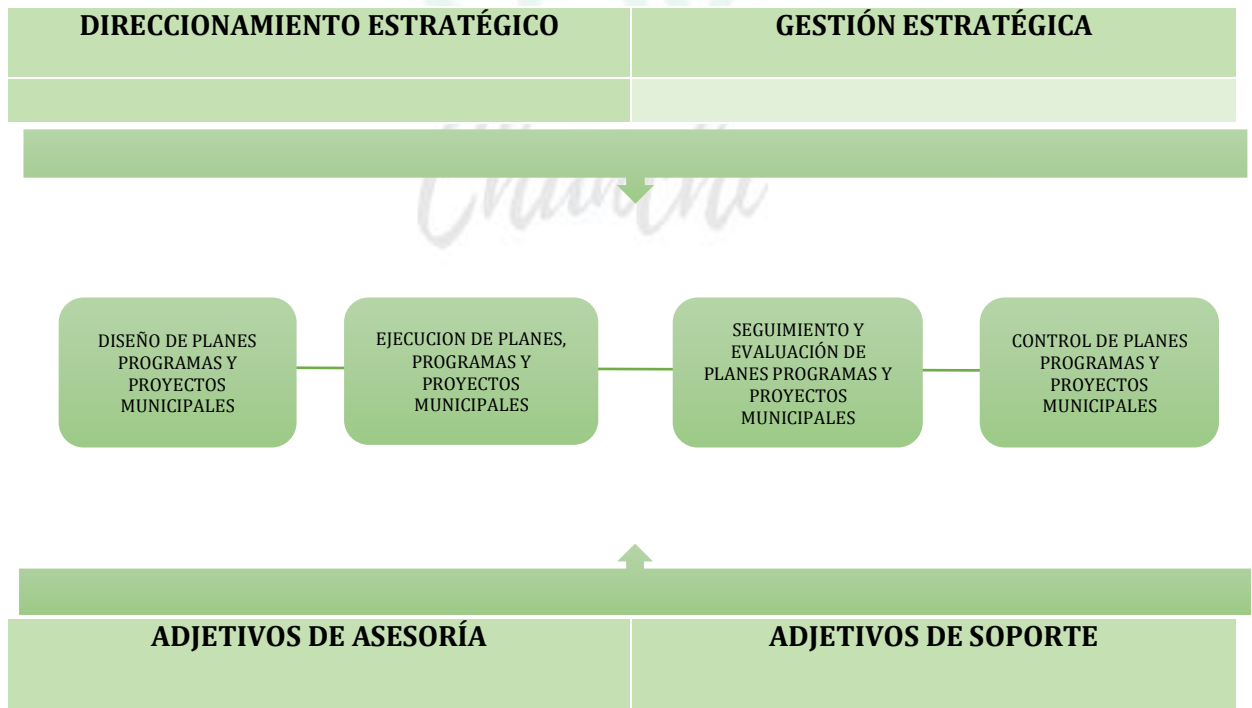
| DIRECCIONAMIENTO ESTRATÉGICO | GESTIÓN ESTRATÉGICA |
|---|---|
| | |

Chinchi

DISEÑO DE PLANES PROGRAMAS Y PROYECTOS MUNICIPALES

EJECUCION DE PLANES, PROGRAMAS Y PROYECTOS MUNICIPALES

SEGUIMIENTO Y EVALUACIÓN DE PLANES PROGRAMAS Y PROYECTOS MUNICIPALES

CONTROL DE PLANES PROGRAMAS Y PROYECTOS MUNICIPALES

| ADJETIVOS DE ASESORÍA | ADJETIVOS DE SOPORTE |
|---|---|